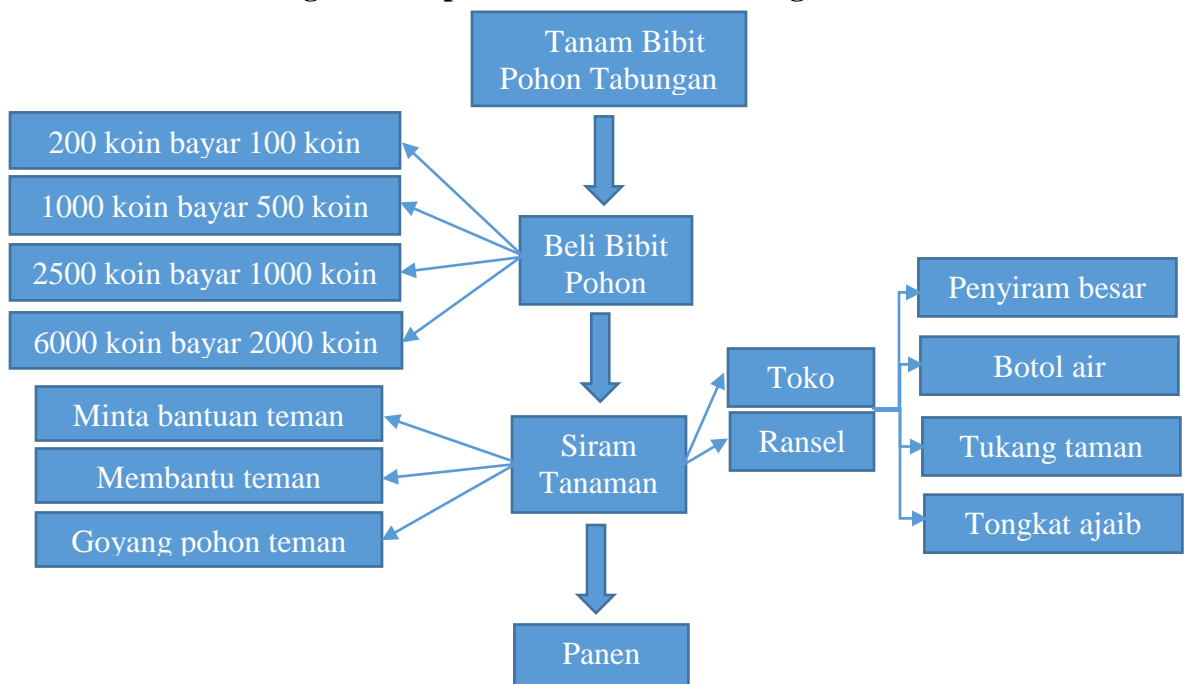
Tanam Bibit Pohon Tabungan

200 koin bayar 100 koin

1000 koin bayar 500 koin

2500 koin bayar 1000 koin

6000 koin bayar 2000 koin

Beli Bibit Pohon

Penyiram besar

Botol air

Tukang taman

Tongkat ajaib

Toko

Ransel

Minta bantuan teman

Membantu teman

Goyang pohon teman

Siram Tanaman

Panen